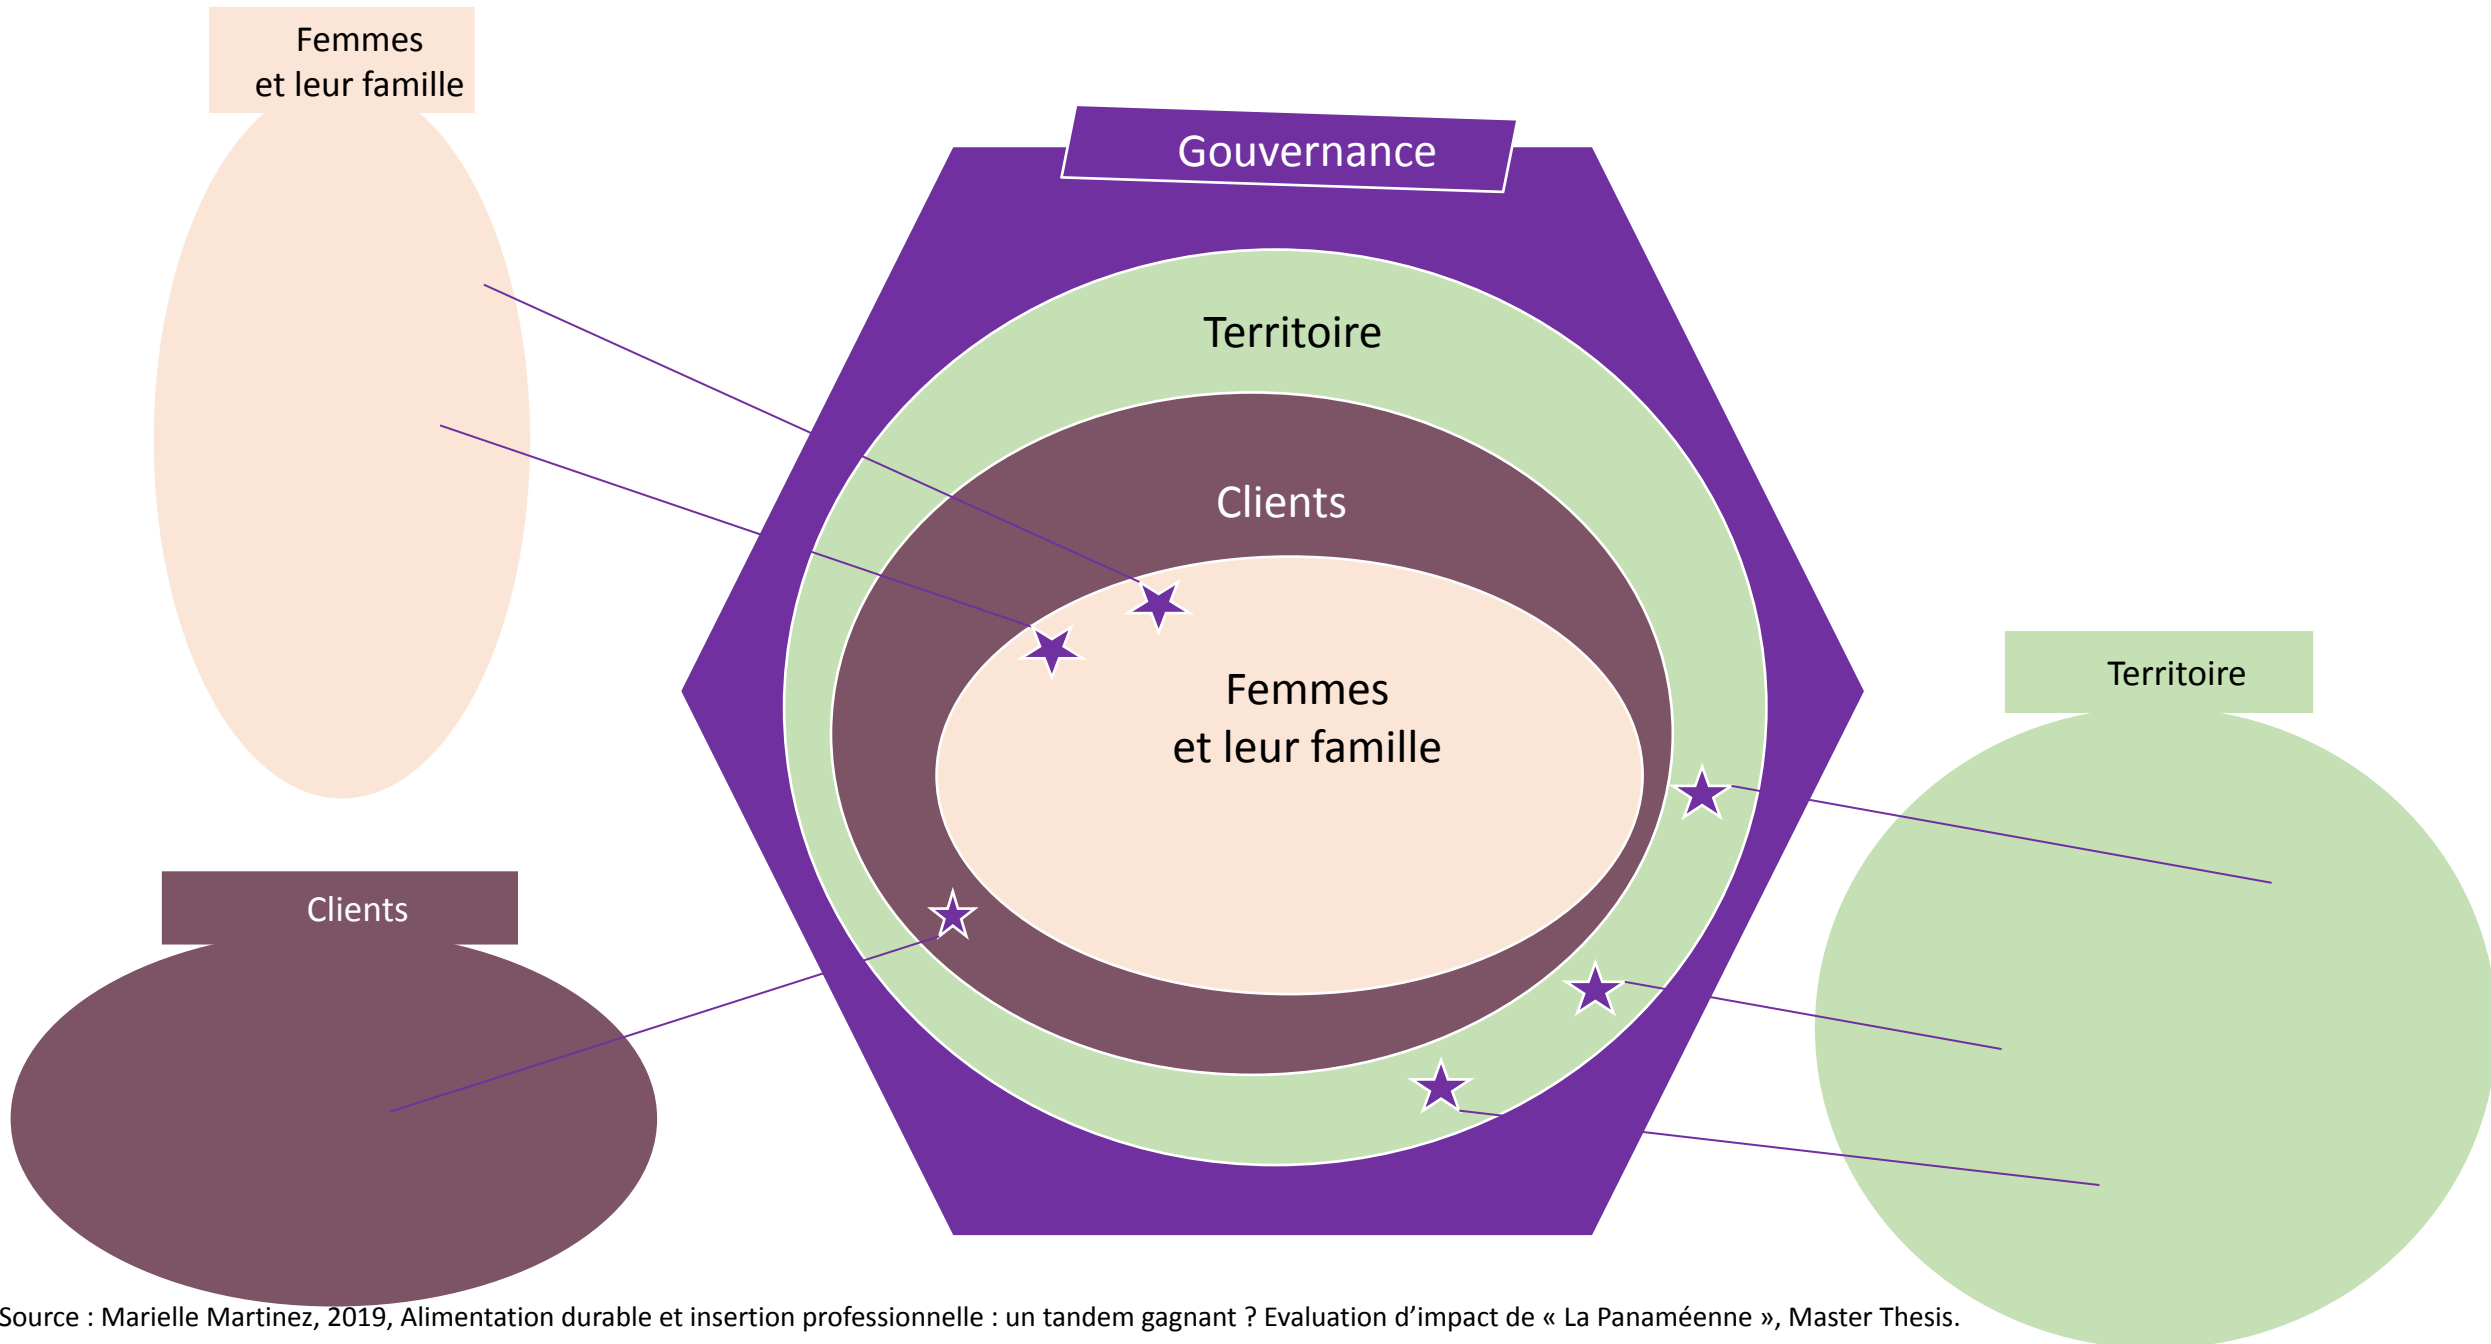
Femmes
et leur famille

Gouvernance

Territoire

Clients

Femmes
et leur famille

Territoire

Clients

Source : Marielle Martinez, 2019, Alimentation durable et insertion professionnelle : un tandem gagnant ? Evaluation d’impact de « La Panaméenne », Master Thesis.